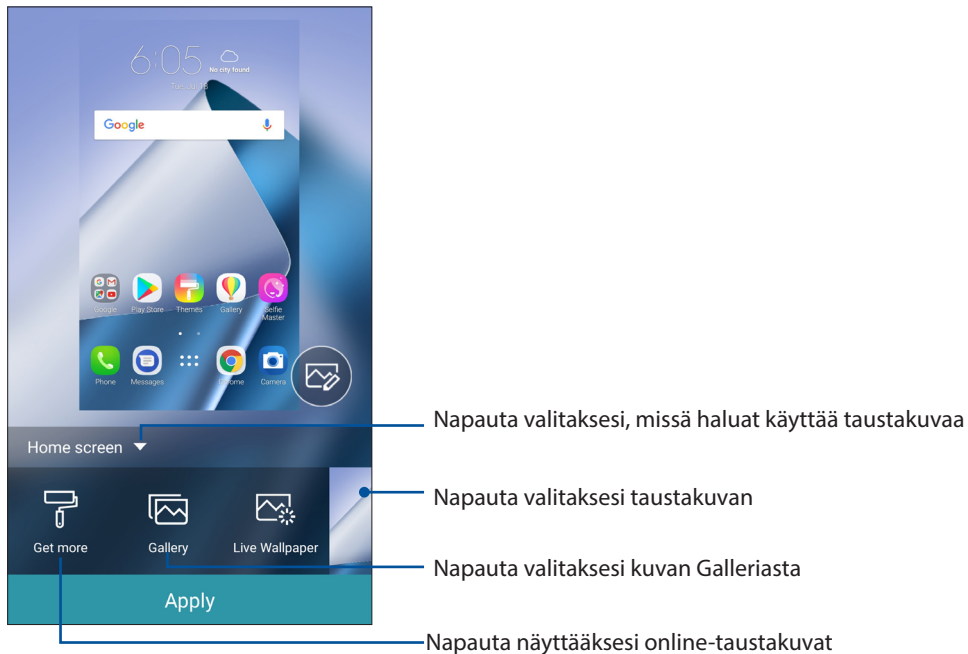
6:05
No city found
Tuesday

Google

Google Play Store Themes Gallery Selfie Master

Phone Messages Chrome Camera

Home screen

Get more
Gallery
Live Wallpaper

Apply

Napauta valitaksesi, missä haluat käyttää taustakuvaa

Napauta valitaksesi taustakuvan

Napauta valitaksesi kuvan Galleriasta

Napauta näyttääksesi online-taustakuvat